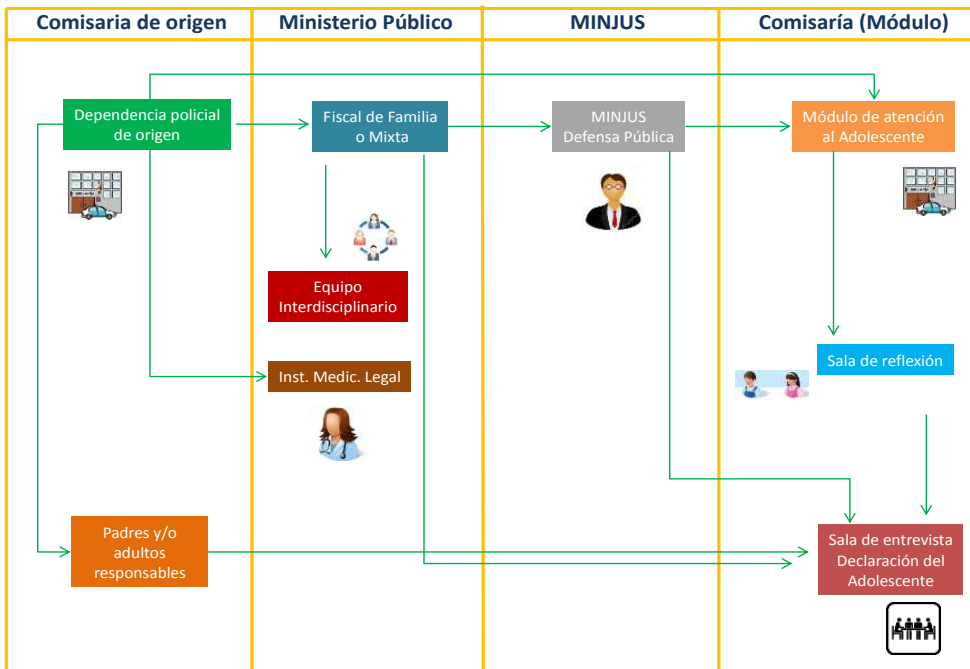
| Comisaria de origen | Ministerio Público | MINJUS | Comisaría (Módulo) |
|---|---|---|---|

Dependencia policial de origen

Fiscal de Familia o Mixta

MINJUS Defensa Pública

Módulo de atención al Adolescente

Equipo Interdisciplinario

Inst. Medic. Legal

Sala de reflexión

Padres y/o adultos responsables

Sala de entrevista Declaración del Adolescente